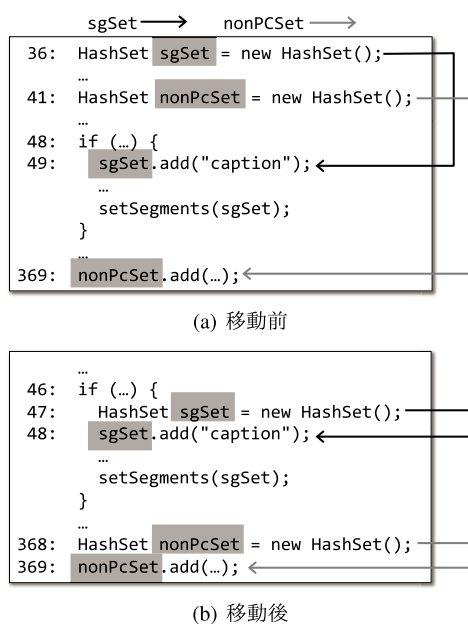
sgSet
nonPCSet

36: HashSet sgSet = new HashSet();
…
41: HashSet nonPcSet = new HashSet();
…
48: if (…) {
49: sgSet.add("caption");
…
setSegments(sgSet);
}
…
369: nonPcSet.add(…);

(a) 移動前

…
46: if (…) {
47: HashSet sgSet = new HashSet();
48: sgSet.add("caption");
…
setSegments(sgSet);
}
…
368: HashSet nonPcSet = new HashSet();
369: nonPcSet.add(…);

(b) 移動後